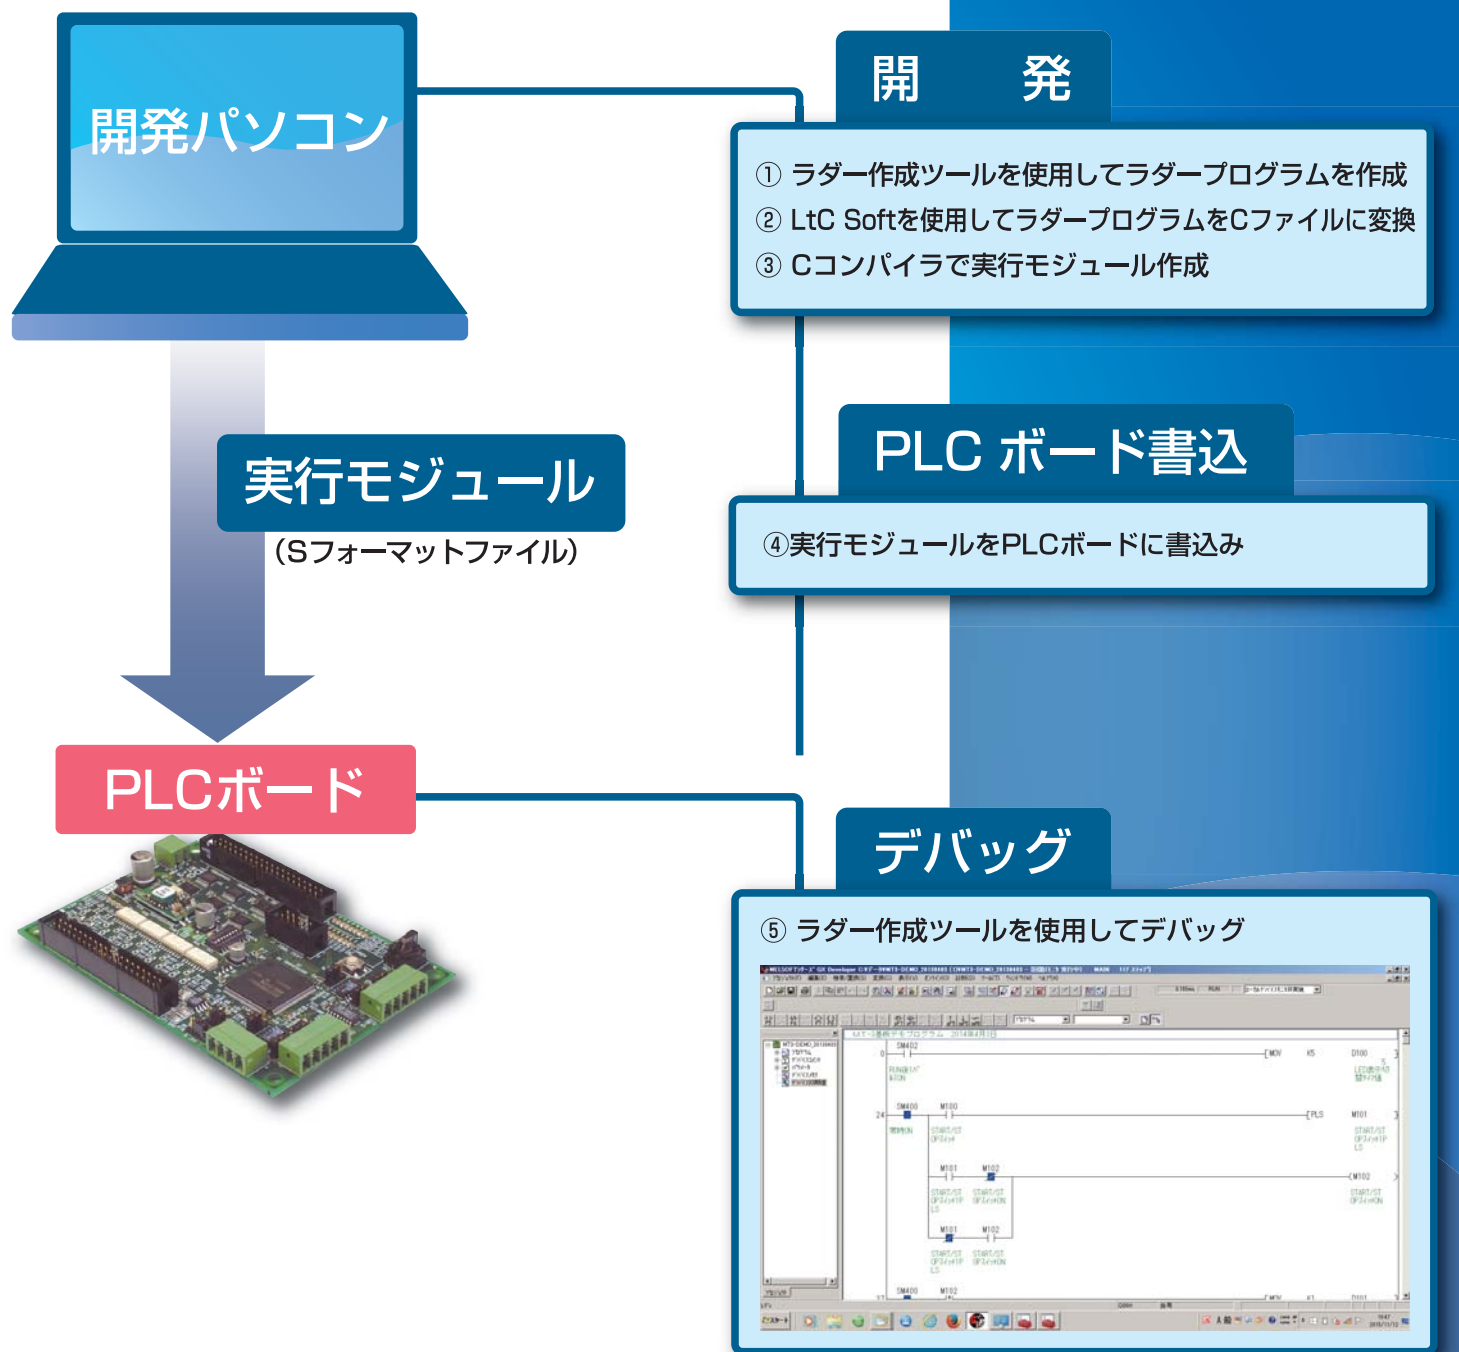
開発パソコン

開　発

① ラダー作成ツールを使用してラダープログラムを作成
② LtC Softを使用してラダープログラムをCファイルに変換
③ Cコンパイラで実行モジュール作成

実行モジュール
（Sフォーマットファイル）

PLC ボード書込

④実行モジュールをPLCボードに書込み

PLCボード

デバッグ

⑤ ラダー作成ツールを使用してデバッグ

SM402
MOV
K5
D100
SM400
M100
PLS
M101
M101
M102
M102
M101
M102
SM400
M102
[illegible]